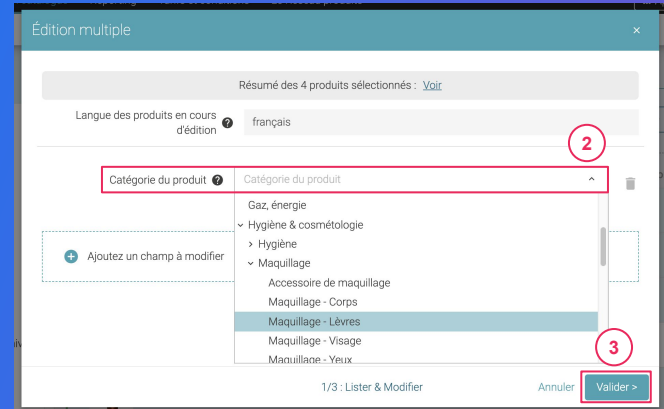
Édition multiple

×

Résumé des 4 produits sélectionnés : Voir

Langue des produits en cours d'édition

français

2

Catégorie du produit

Catégorie du produit

Gaz, énergie

Hygiène & cosmétologie

Hygiène

Maquillage

Accessoire de maquillage

Maquillage - Corps

Maquillage - Lèvres

Maquillage - Visage

Maquillage - Yeux

Ajoutez un champ à modifier

3

1/3 : Lister & Modifier

Annuler

Valider >